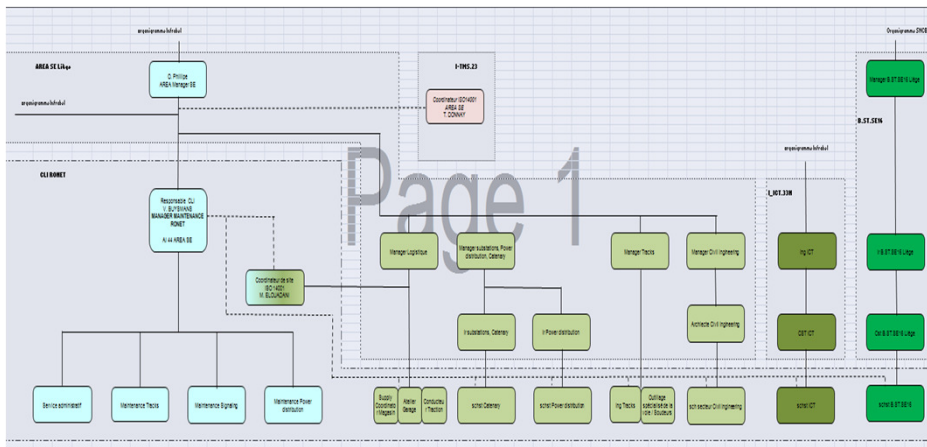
organigramme hiérarchique

AREA SE Liège

O. Phillipe
AREA Manager SE

organigramme hiérarchique

I-TMS.23

Coordinateur ISO14001
AREA SE
T. DONNAY

Page 1

CLI RONET

Responsable CLI
V. BUYSMANS
MANAGER MAINTENANCE
RONET

N/44 AREA SE

Coordinateur de site
ISO 14001
M. ELOUADANI

Manager Logistique

Manager substations, Power distribution, Catenary

Manager Tracks

Manager Civil Ingineering

Ir substations, Catenary

Ir Power distribution

Architecte Civil Ingineering

organigramme hiérarchique

I_ICT.33N

Ing ICT

CST ICT

schol ICT

Organigramme SNCB

B.ST.SEN

Manager B.ST.SE16 Liège

I-B.ST.SE16 Liège

Ctrl B.ST.SE16 Liège

schol B.ST.SE16

Service administratif

Maintenance Tracks

Maintenance Signaling

Maintenance Power distribution

Supply Coordinator Magasin

Atelier Garage

Conducteur Traction

schol Catenary

schol Power distribution

Ing Tracks

Outillage spécialisé de la voie / Soudeurs

sch secteur Civil Ingineering